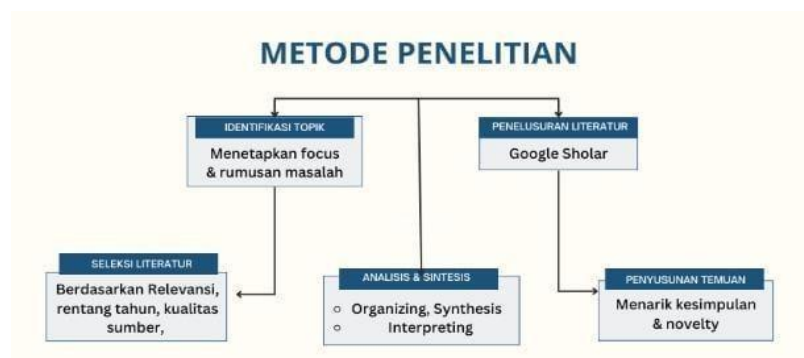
METODE PENELITIAN

IDENTIFIKASI TOPIK

Menetapkan focus & rumusan masalah

PENELUSURAN LITERATUR

Google Sholar

SELEKSI LITERATUR

Berdasarkan Relevansi, rentang tahun, kualitas sumber,

ANALISIS & SINTESIS

- Organizing, Synthesis
- Interpreting

PENYUSUNAN TEMUAN

Menarik kesimpulan & novelty